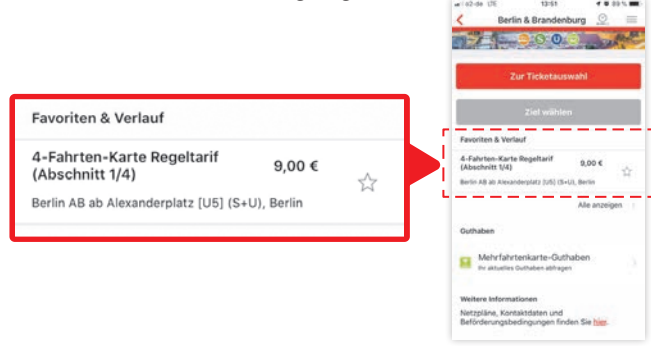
Favoriten & Verlauf

4-Fahrten-Karte Regeltarif (Abschnitt 1/4)

9,00 €

Berlin AB ab Alexanderplatz [U5] (S+U), Berlin

o2-de LTE 13:51 89 %

Berlin & Brandenburg

Zur Ticketauswahl

Ziel wählen

Favoriten & Verlauf

4-Fahrten-Karte Regeltarif (Abschnitt 1/4)

9,00 €

Berlin AB ab Alexanderplatz [U5] (S+U), Berlin

Alle anzeigen

Guthaben

Mehrfahrtenkarte-Guthaben

Ihr aktuelles Guthaben abfragen

Weitere Informationen

Netzpläne, Kontaktdaten und Beförderungsbedingungen finden Sie hier.